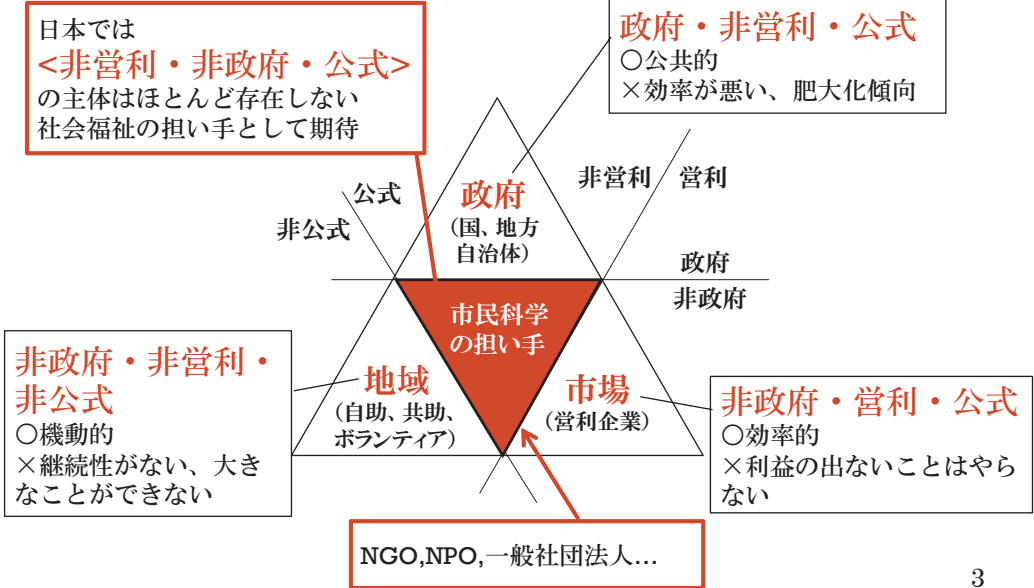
日本では
<非営利・非政府・公式>
の主体はほとんど存在しない
社会福祉の担い手として期待

政府・非営利・公式
○公共的
×効率が悪い、肥大化傾向

公式
非公式

政府
(国、地方自治体)

非営利
営利

政府
非政府

市民科学の担い手

非政府・非営利・非公式
○機動的
×継続性がない、大きなことができない

地域
(自助、共助、ボランティア)

市場
(営利企業)

非政府・営利・公式
○効率的
×利益の出ないことはやらない

NGO,NPO,一般社団法人…

3